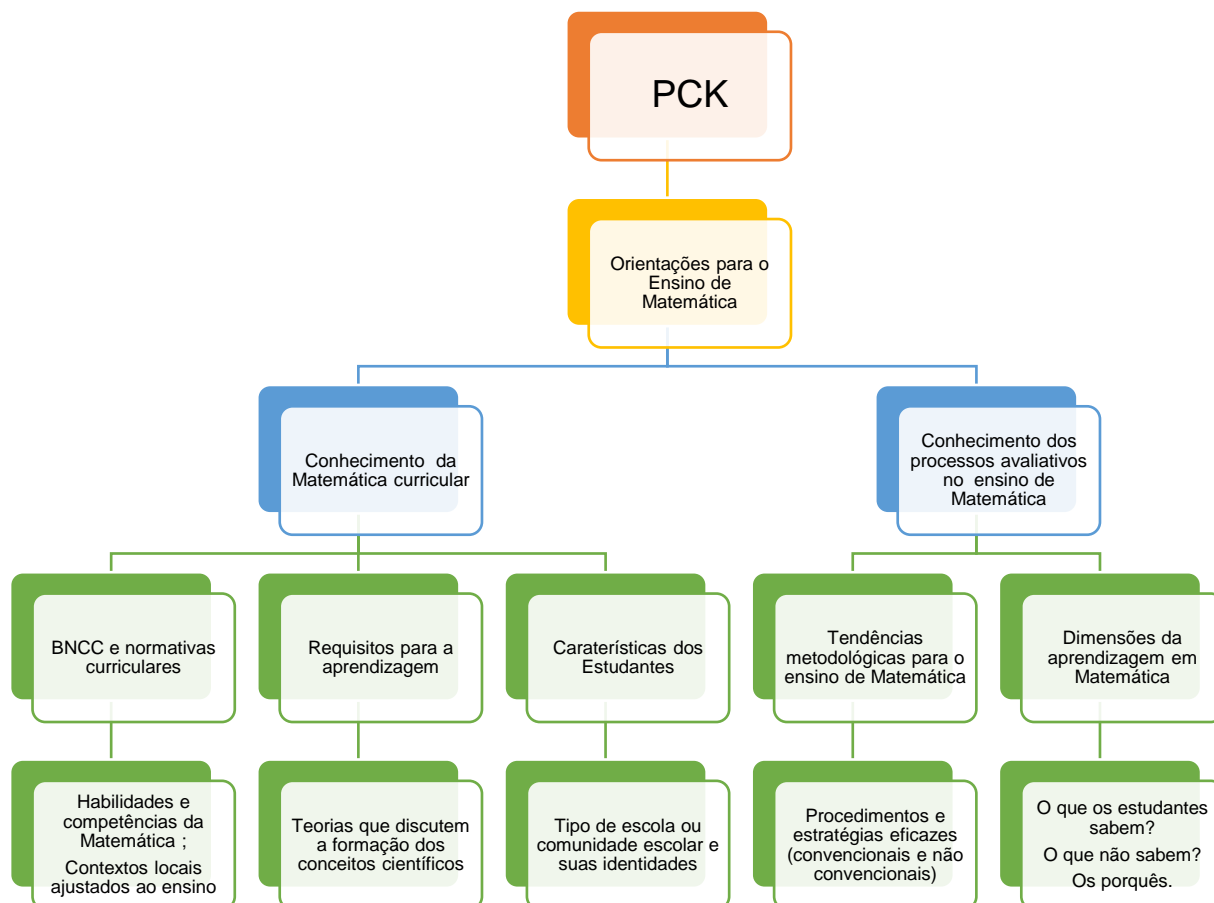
PCK

Orientações para o Ensino de Matemática

Conhecimento da Matemática curricular

Conhecimento dos processos avaliativos no ensino de Matemática

BNCC e normativas curriculares

Requisitos para a aprendizagem

Caraterísticas dos Estudantes

Tendências metodológicas para o ensino de Matemática

Dimensões da aprendizagem em Matemática

Habilidades e competências da Matemática ;
Contextos locais ajustados ao ensino

Teorias que discutem a formação dos conceitos científicos

Tipo de escola ou comunidade escolar e suas identidades

Procedimentos e estratégias eficazes (convencionais e não convencionais)

O que os estudantes sabem?
O que não sabem?
Os porquês.